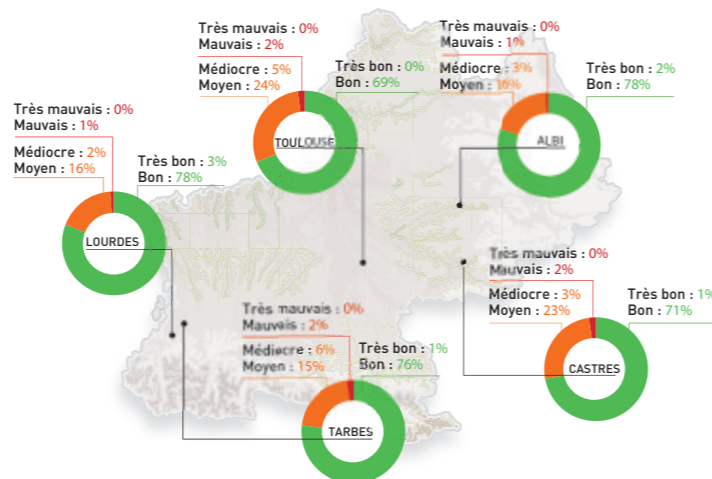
Très mauvais : 0%
Mauvais : 2%

Médiocre : 5%
Moyen : 24%

Très bon : 0%
Bon : 69%

TOULOUSE

Très mauvais : 0%
Mauvais : 1%

Médiocre : 3%
Moyen : 16%

Très bon : 2%
Bon : 78%

ALBI

Très mauvais : 0%
Mauvais : 1%

Médiocre : 2%
Moyen : 16%

Très bon : 3%
Bon : 78%

LOURDES

Très mauvais : 0%
Mauvais : 2%

Médiocre : 3%
Moyen : 23%

Très bon : 1%
Bon : 71%

CASTRES

Très mauvais : 0%
Mauvais : 2%

Médiocre : 6%
Moyen : 15%

Très bon : 1%
Bon : 76%

TARBES